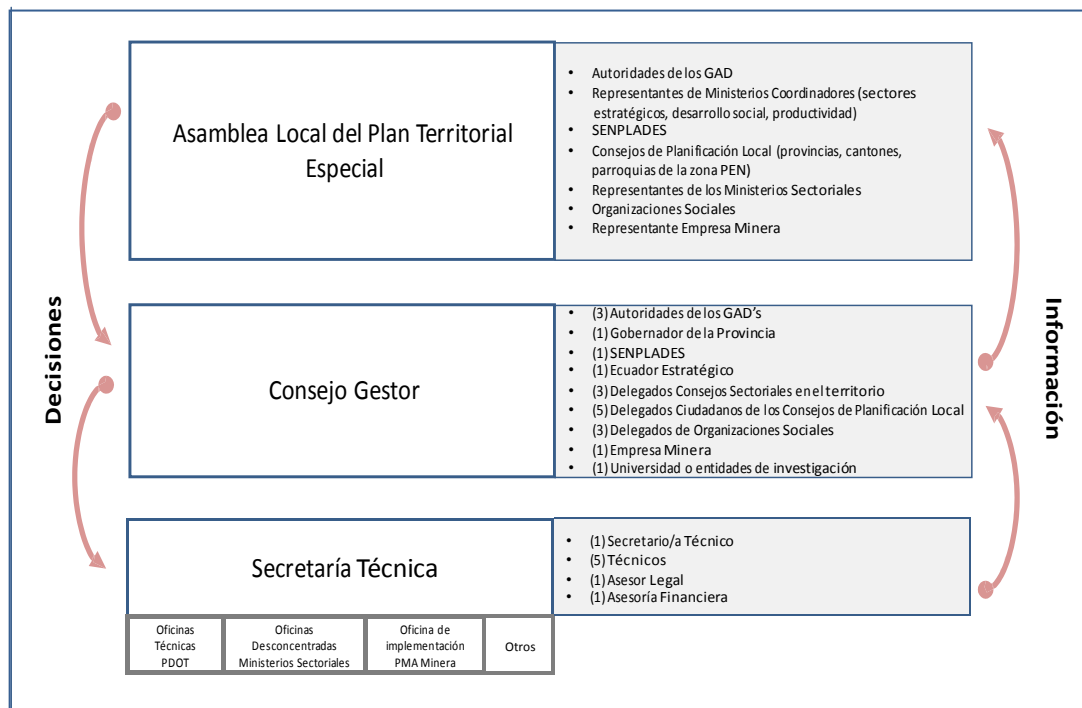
Decisiones

Asamblea Local del Plan Territorial Especial

- Autoridades de los GAD
- Representantes de Ministerios Coordinadores (sectores estratégicos, desarrollo social, productividad)
- SENPLADES
- Consejos de Planificación Local (provincias, cantones, parroquias de la zona PEN)
- Representantes de los Ministerios Sectoriales
- Organizaciones Sociales
- Representante Empresa Minera

Consejo Gestor

- (3) Autoridades de los GAD's
- (1) Gobernador de la Provincia
- (1) SENPLADES
- (1) Ecuador Estratégico
- (3) Delegados Consejos Sectoriales en el territorio
- (5) Delegados Ciudadanos de los Consejos de Planificación Local
- (3) Delegados de Organizaciones Sociales
- (1) Empresa Minera
- (1) Universidad o entidades de investigación

Secretaría Técnica

- (1) Secretario/a Técnico
- (5) Técnicos
- (1) Asesor Legal
- (1) Asesoría Financiera

| Oficinas Técnicas PDOT | Oficinas Desconcentradas Ministerios Sectoriales | Oficina de implementación PMA Minera | Otros |

Información